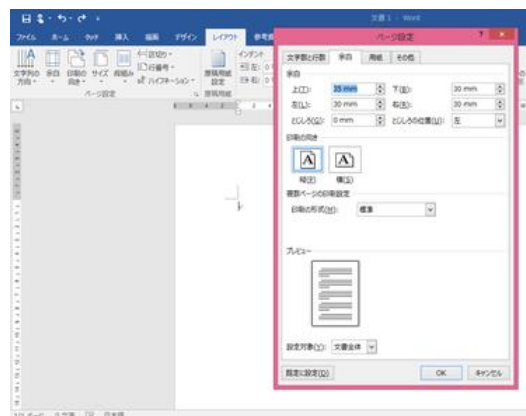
文書1 - Word

ファイル　ホーム　挿入　デザイン　レイアウト　参考資料

文字列の方向　余白　印刷の向き　サイズ　段組み　区切り　行番号　ハイフネーション　原稿用紙設定　インデント
ページ設定　原稿用紙

ページ設定　?　×

文字数と行数　余白　用紙　その他

余白
上(T):　35 mm　下(B):　30 mm
左(L):　30 mm　右(R):　30 mm
とじしろ(G):　0 mm　とじしろの位置(U):　左

印刷の向き
A　A
縦(P)　横(S)

複数ページの印刷設定
印刷の形式(M):　標準

プレビュー

設定対象(Y):　文書全体

既定に設定(D)　OK　キャンセル

1/1 ページ　0 文字　日本語